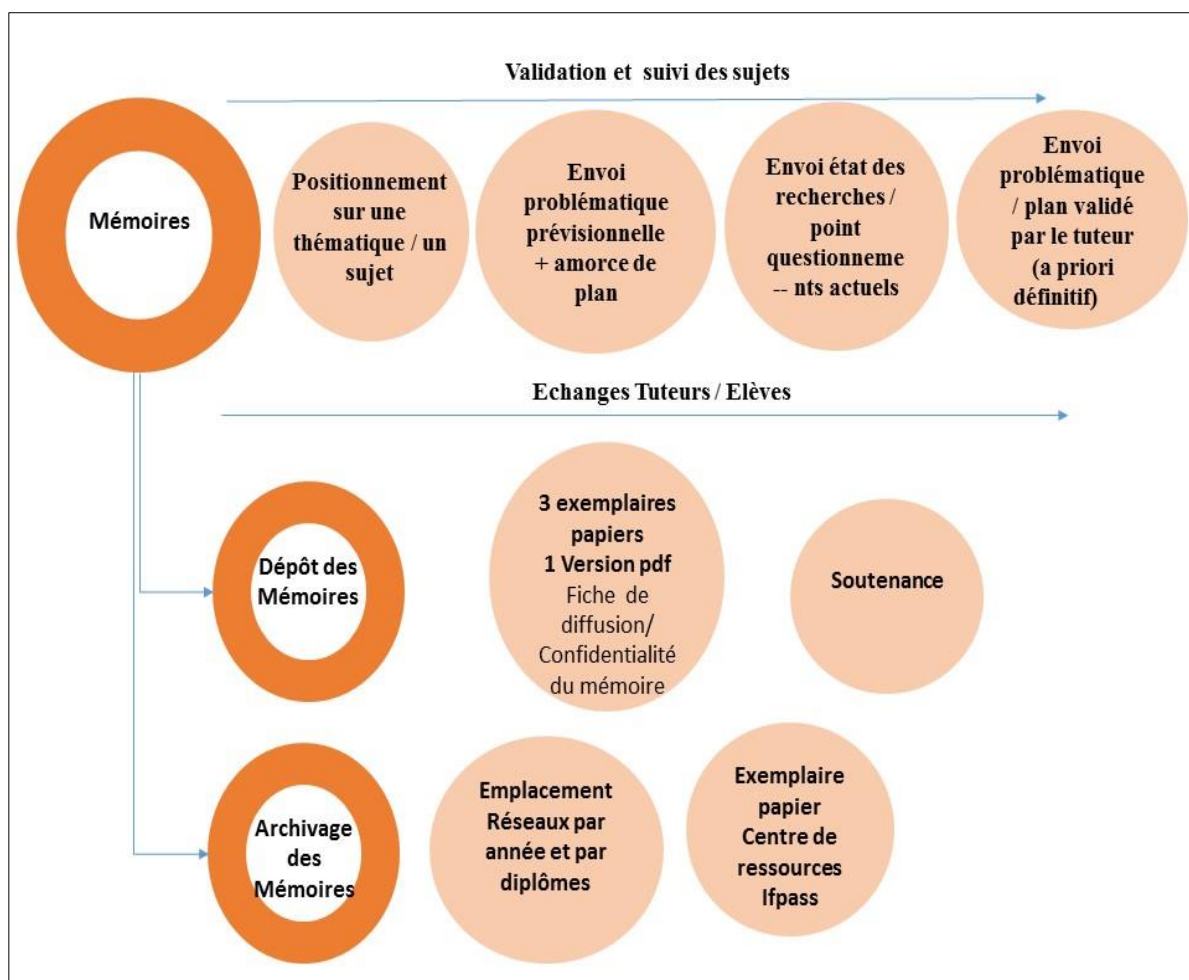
Validation et suivi des sujets

Mémoires

Positionnement sur une thématique / un sujet

Envoi problématique prévisionnelle + amorce de plan

Envoi état des recherches / point questionneme -- nts actuels

Envoi problématique / plan validé par le tuteur (a priori définitif)

Echanges Tuteurs / Elèves

Dépôt des Mémoires

3 exemplaires papiers
1 Version pdf
Fiche de diffusion/ Confidentialité du mémoire

Soutenance

Archivage des Mémoires

Emplacement Réseaux par année et par diplômes

Exemplaire papier Centre de ressources Ifpass